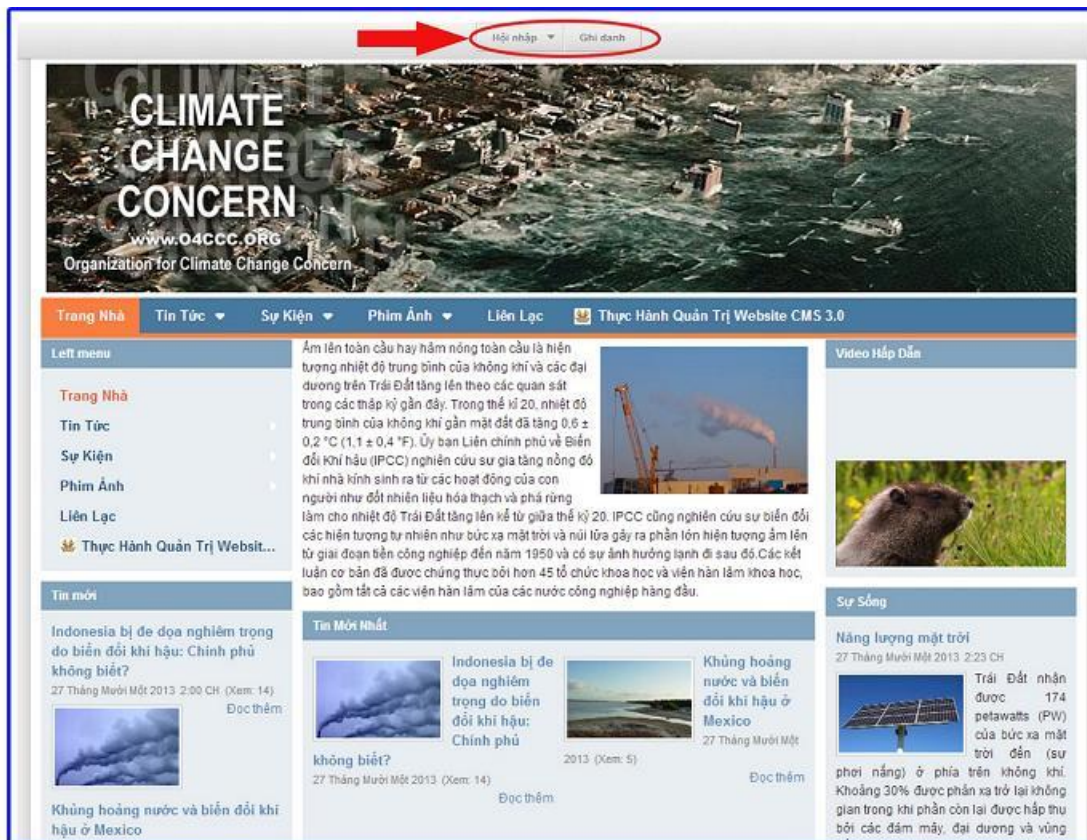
Hội nhập ▼ Ghi danh

CLIMATE CHANGE CONCERN
www.O4CCC.ORG
Organization for Climate Change Concern

Trang Nhà | Tin Tức ▼ | Sự Kiện ▼ | Phim Ảnh ▼ | Liên Lạc | Thực Hành Quản Trị Website CMS 3.0

Left menu

Trang Nhà
Tin Tức
Sự Kiện
Phim Ảnh
Liên Lạc
Thực Hành Quản Trị Websit...

Tin mới

Indonesia bị đe dọa nghiêm trọng do biến đổi khí hậu: Chính phủ không biết?
27 Tháng Mười Một 2013 2:00 CH (Xem: 14)
Đọc thêm

Khủng hoảng nước và biến đổi khí hậu ở Mexico

Ấm lên toàn cầu hay hâm nóng toàn cầu là hiện tượng nhiệt độ trung bình của không khí và các đại dương trên Trái Đất tăng lên theo các quan sát trong các thập kỷ gần đây. Trong thế kỉ 20, nhiệt độ trung bình của không khí gần mặt đất đã tăng 0,6 ± 0,2 °C (1,1 ± 0,4 °F). Ủy ban Liên chính phủ về Biến đổi Khí hậu (IPCC) nghiên cứu sự gia tăng nồng độ khí nhà kính sinh ra từ các hoạt động của con người như đốt nhiên liệu hóa thạch và phá rừng làm cho nhiệt độ Trái Đất tăng lên kể từ giữa thế kỷ 20. IPCC cũng nghiên cứu sự biến đổi các hiện tượng tự nhiên như bức xạ mặt trời và núi lửa gây ra phần lớn hiện tượng ấm lên từ giai đoạn tiền công nghiệp đến năm 1950 và có sự ảnh hưởng lạnh đi sau đó.Các kết luận cơ bản đã được chứng thực bởi hơn 45 tổ chức khoa học và viện hàn lâm khoa học, bao gồm tất cả các viện hàn lâm của các nước công nghiệp hàng đầu.

Tin Mới Nhất

Indonesia bị đe dọa nghiêm trọng do biến đổi khí hậu: Chính phủ không biết?
27 Tháng Mười Một 2013 (Xem: 14)
Đọc thêm

Khủng hoảng nước và biến đổi khí hậu ở Mexico
27 Tháng Mười Một 2013 (Xem: 5)
Đọc thêm

Video Hấp Dẫn

Sự Sống

Năng lượng mặt trời
27 Tháng Mười Một 2013 2:23 CH
Trái Đất nhận được 174 petawatts (PW) của bức xạ mặt trời đến (sự phơi nắng) ở phía trên không khí. Khoảng 30% được phản xạ trở lại không gian trong khi phần còn lại được hấp thụ bởi các đám mây, đại dương và vùng